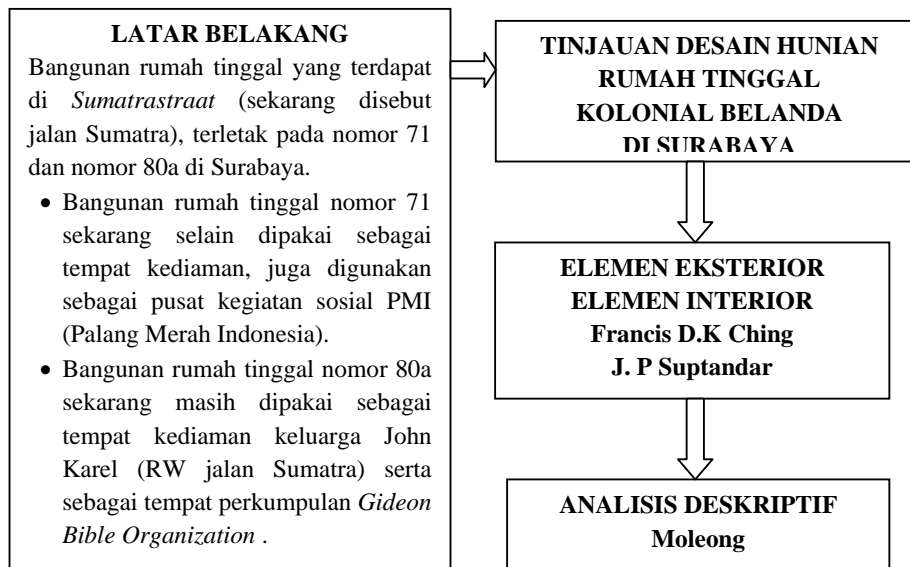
LATAR BELAKANG

Bangunan rumah tinggal yang terdapat di *Sumatrastraat* (sekarang disebut jalan Sumatra), terletak pada nomor 71 dan nomor 80a di Surabaya.

- Bangunan rumah tinggal nomor 71 sekarang selain dipakai sebagai tempat kediaman, juga digunakan sebagai pusat kegiatan sosial PMI (Palang Merah Indonesia).
- Bangunan rumah tinggal nomor 80a sekarang masih dipakai sebagai tempat kediaman keluarga John Karel (RW jalan Sumatra) serta sebagai tempat perkumpulan *Gideon Bible Organization* .

TINJAUAN DESAIN HUNIAN RUMAH TINGGAL KOLONIAL BELANDA DI SURABAYA

ELEMEN EKSTERIOR
ELEMEN INTERIOR
Francis D.K Ching
J. P Suptandar

ANALISIS DESKRIPTIF
Moleong